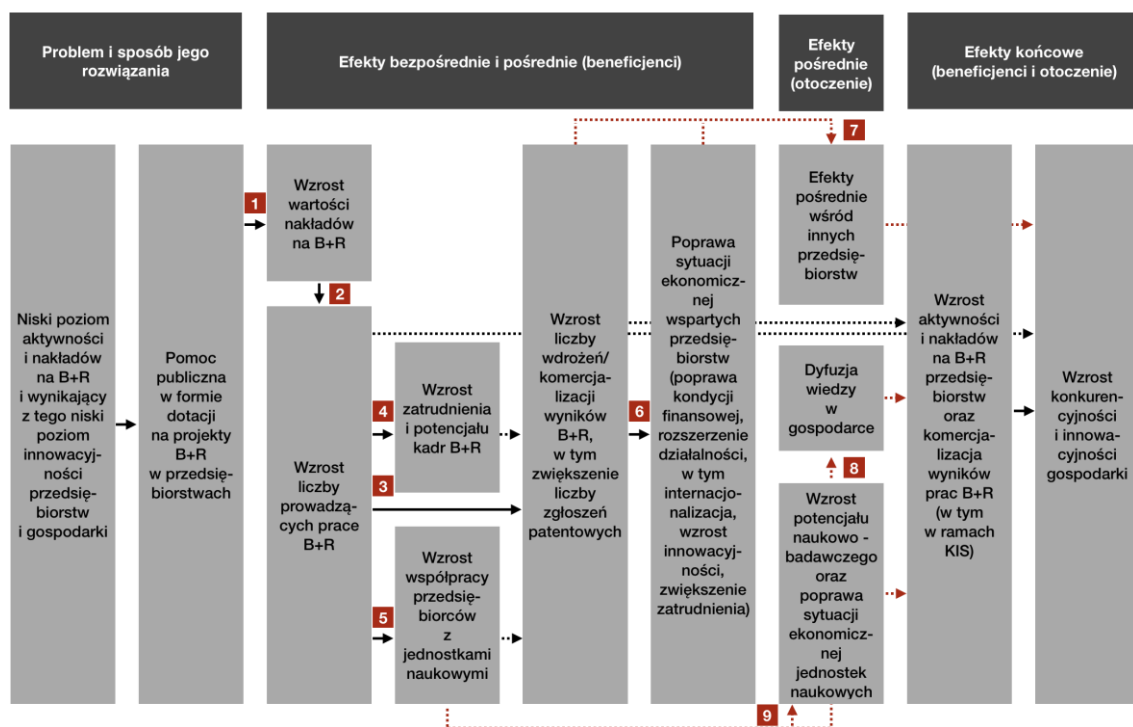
Problem i sposób jego rozwiązania

Efekty bezpośrednie i pośrednie (beneficjenci)

Efekty pośrednie (otoczenie)

Efekty końcowe (beneficjenci i otoczenie)

Niski poziom aktywności i nakładów na B+R i wynikający z tego niski poziom innowacyjności przedsiębiorstw i gospodarki

Pomoc publiczna w formie dotacji na projekty B+R w przedsiębiorstwach

1

Wzrost wartości nakładów na B+R

2

Wzrost liczby prowadzących prace B+R

4

Wzrost zatrudnienia i potencjału kadr B+R

3

5

Wzrost współpracy przedsiębiorców z jednostkami naukowymi

Wzrost liczby wdrożeń/ komercjalizacji wyników B+R, w tym zwiększenie liczby zgłoszeń patentowych

6

Poprawa sytuacji ekonomicznej wspartych przedsiębiorstw (poprawa kondycji finansowej, rozszerzenie działalności, w tym internacjonalizacja, wzrost innowacyjności, zwiększenie zatrudnienia)

7

Efekty pośrednie wśród innych przedsiębiorstw

Dyfuzja wiedzy w gospodarce

8

Wzrost potencjału naukowo - badawczego oraz poprawa sytuacji ekonomicznej jednostek naukowych

9

Wzrost aktywności i nakładów na B+R przedsiębiorstw oraz komercjalizacja wyników prac B+R (w tym w ramach KIS)

Wzrost konkurencyjności i innowacyjności gospodarki